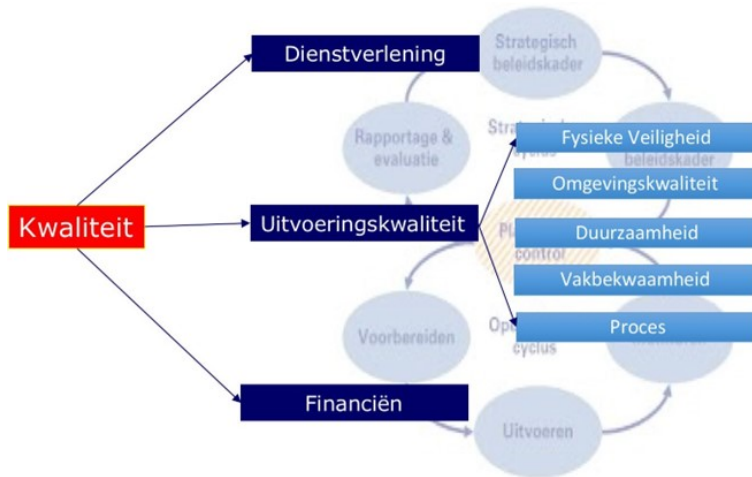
Kwaliteit

Dienstverlening

Uitvoeringskwaliteit

Financiën

Fysieke Veiligheid

Omgevingskwaliteit

Duurzaamheid

Vakbekwaamheid

Proces

Strategisch beleidskader

Rapportage & evaluatie

Strategische cyclus

beleidskader

Pl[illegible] control

Voorbereiden

Op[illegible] cyclus

Uitvoeren